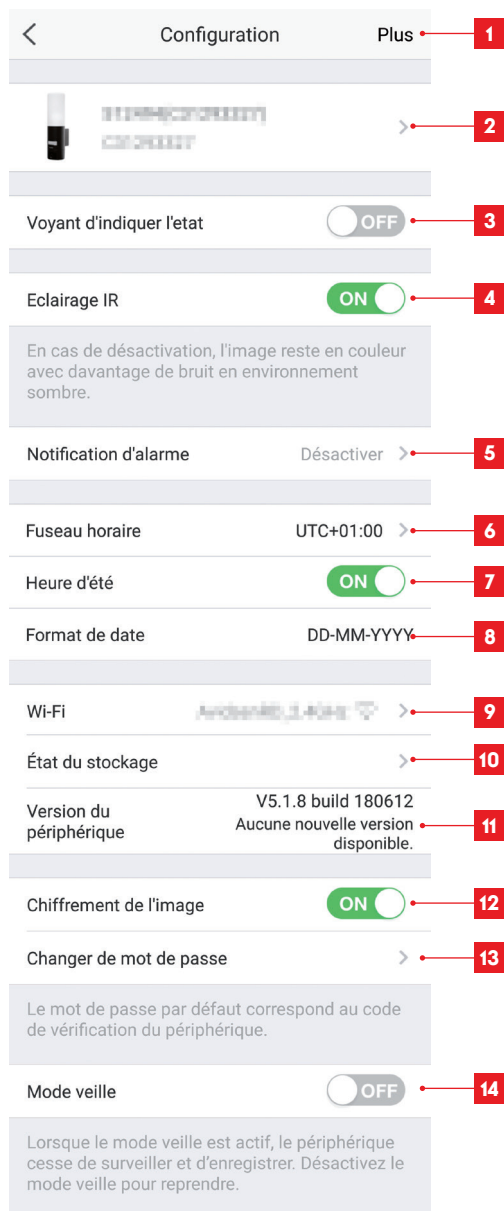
Configuration

Plus

1

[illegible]
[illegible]

2

Voyant d'indiquer l'etat

OFF

3

Eclairage IR

ON

4

En cas de désactivation, l'image reste en couleur avec davantage de bruit en environnement sombre.

Notification d'alarme

Désactiver

5

Fuseau horaire

UTC+01:00

6

Heure d'été

ON

7

Format de date

DD-MM-YYYY

8

Wi-Fi

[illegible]

9

État du stockage

10

Version du périphérique

V5.1.8 build 180612
Aucune nouvelle version disponible.

11

Chiffrement de l'image

ON

12

Changer de mot de passe

13

Le mot de passe par défaut correspond au code de vérification du périphérique.

Mode veille

OFF

14

Lorsque le mode veille est actif, le périphérique cesse de surveiller et d'enregistrer. Désactivez le mode veille pour reprendre.